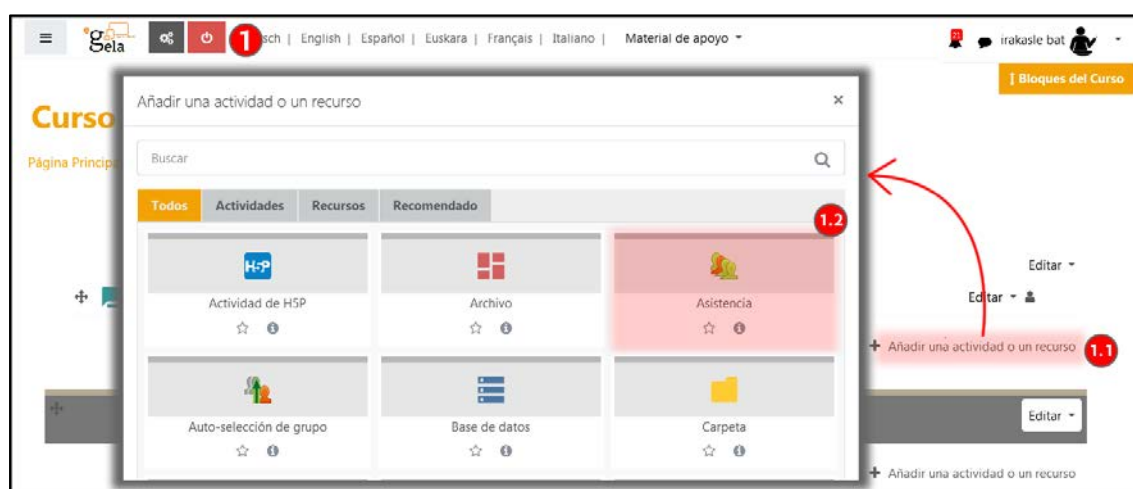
egela 1 sch | English | Español | Euskara | Français | Italiano | Material de apoyo ▾

21 irakasle bat

Bloques del Curso

Curso

Página Princip

Añadir una actividad o un recurso ×

Buscar

Todos | Actividades | Recursos | Recomendado

1.2

H5P
Actividad de H5P

Archivo

Asistencia

Editar ▾

Editar ▾

+ Añadir una actividad o un recurso 1.1

Auto-selección de grupo

Base de datos

Carpeta

Editar ▾

+ Añadir una actividad o un recurso